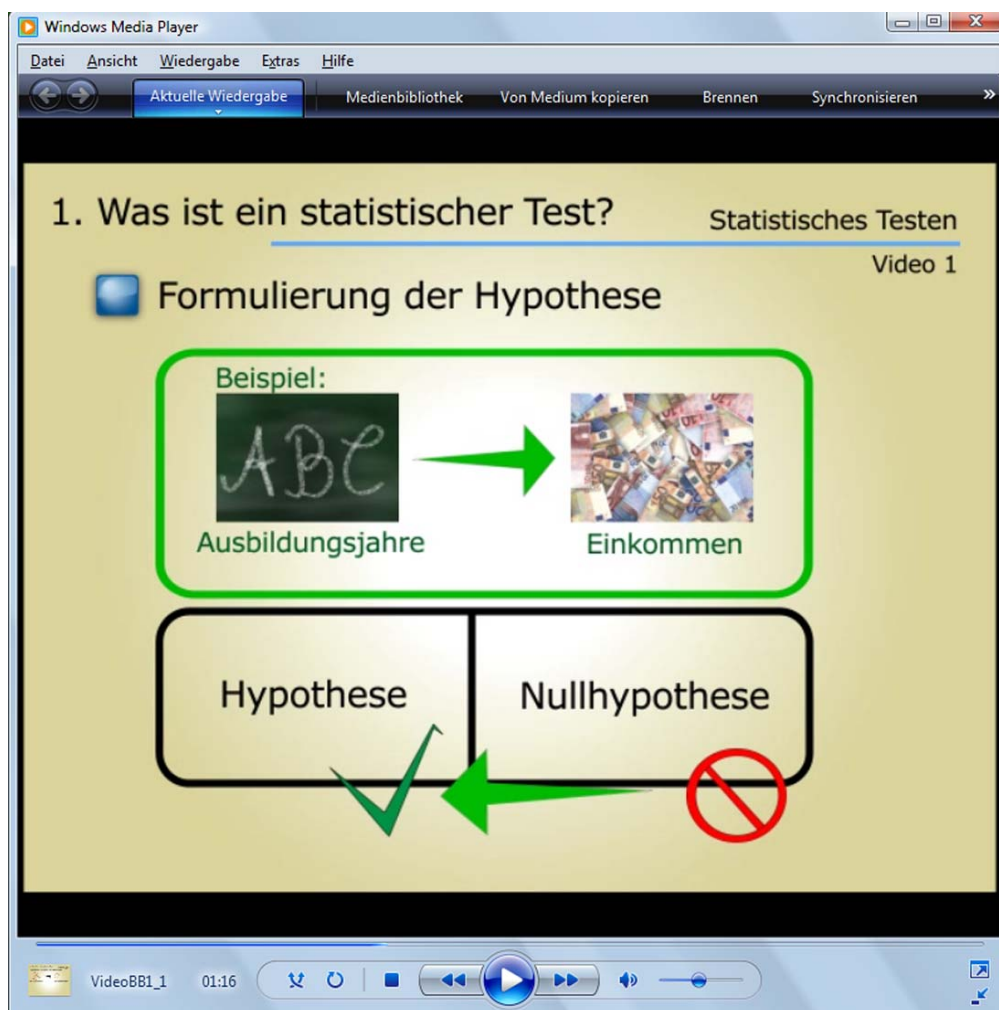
Windows Media Player

Datei Ansicht Wiedergabe Extras Hilfe

Aktuelle Wiedergabe Medienbibliothek Von Medium kopieren Brennen Synchronisieren »

1. Was ist ein statistischer Test?

Statistisches Testen

Video 1

Formulierung der Hypothese

Beispiel:

ABC

Ausbildungsjahre

Einkommen

Hypothese

Nullhypothese

VideoBB1_1 01:16